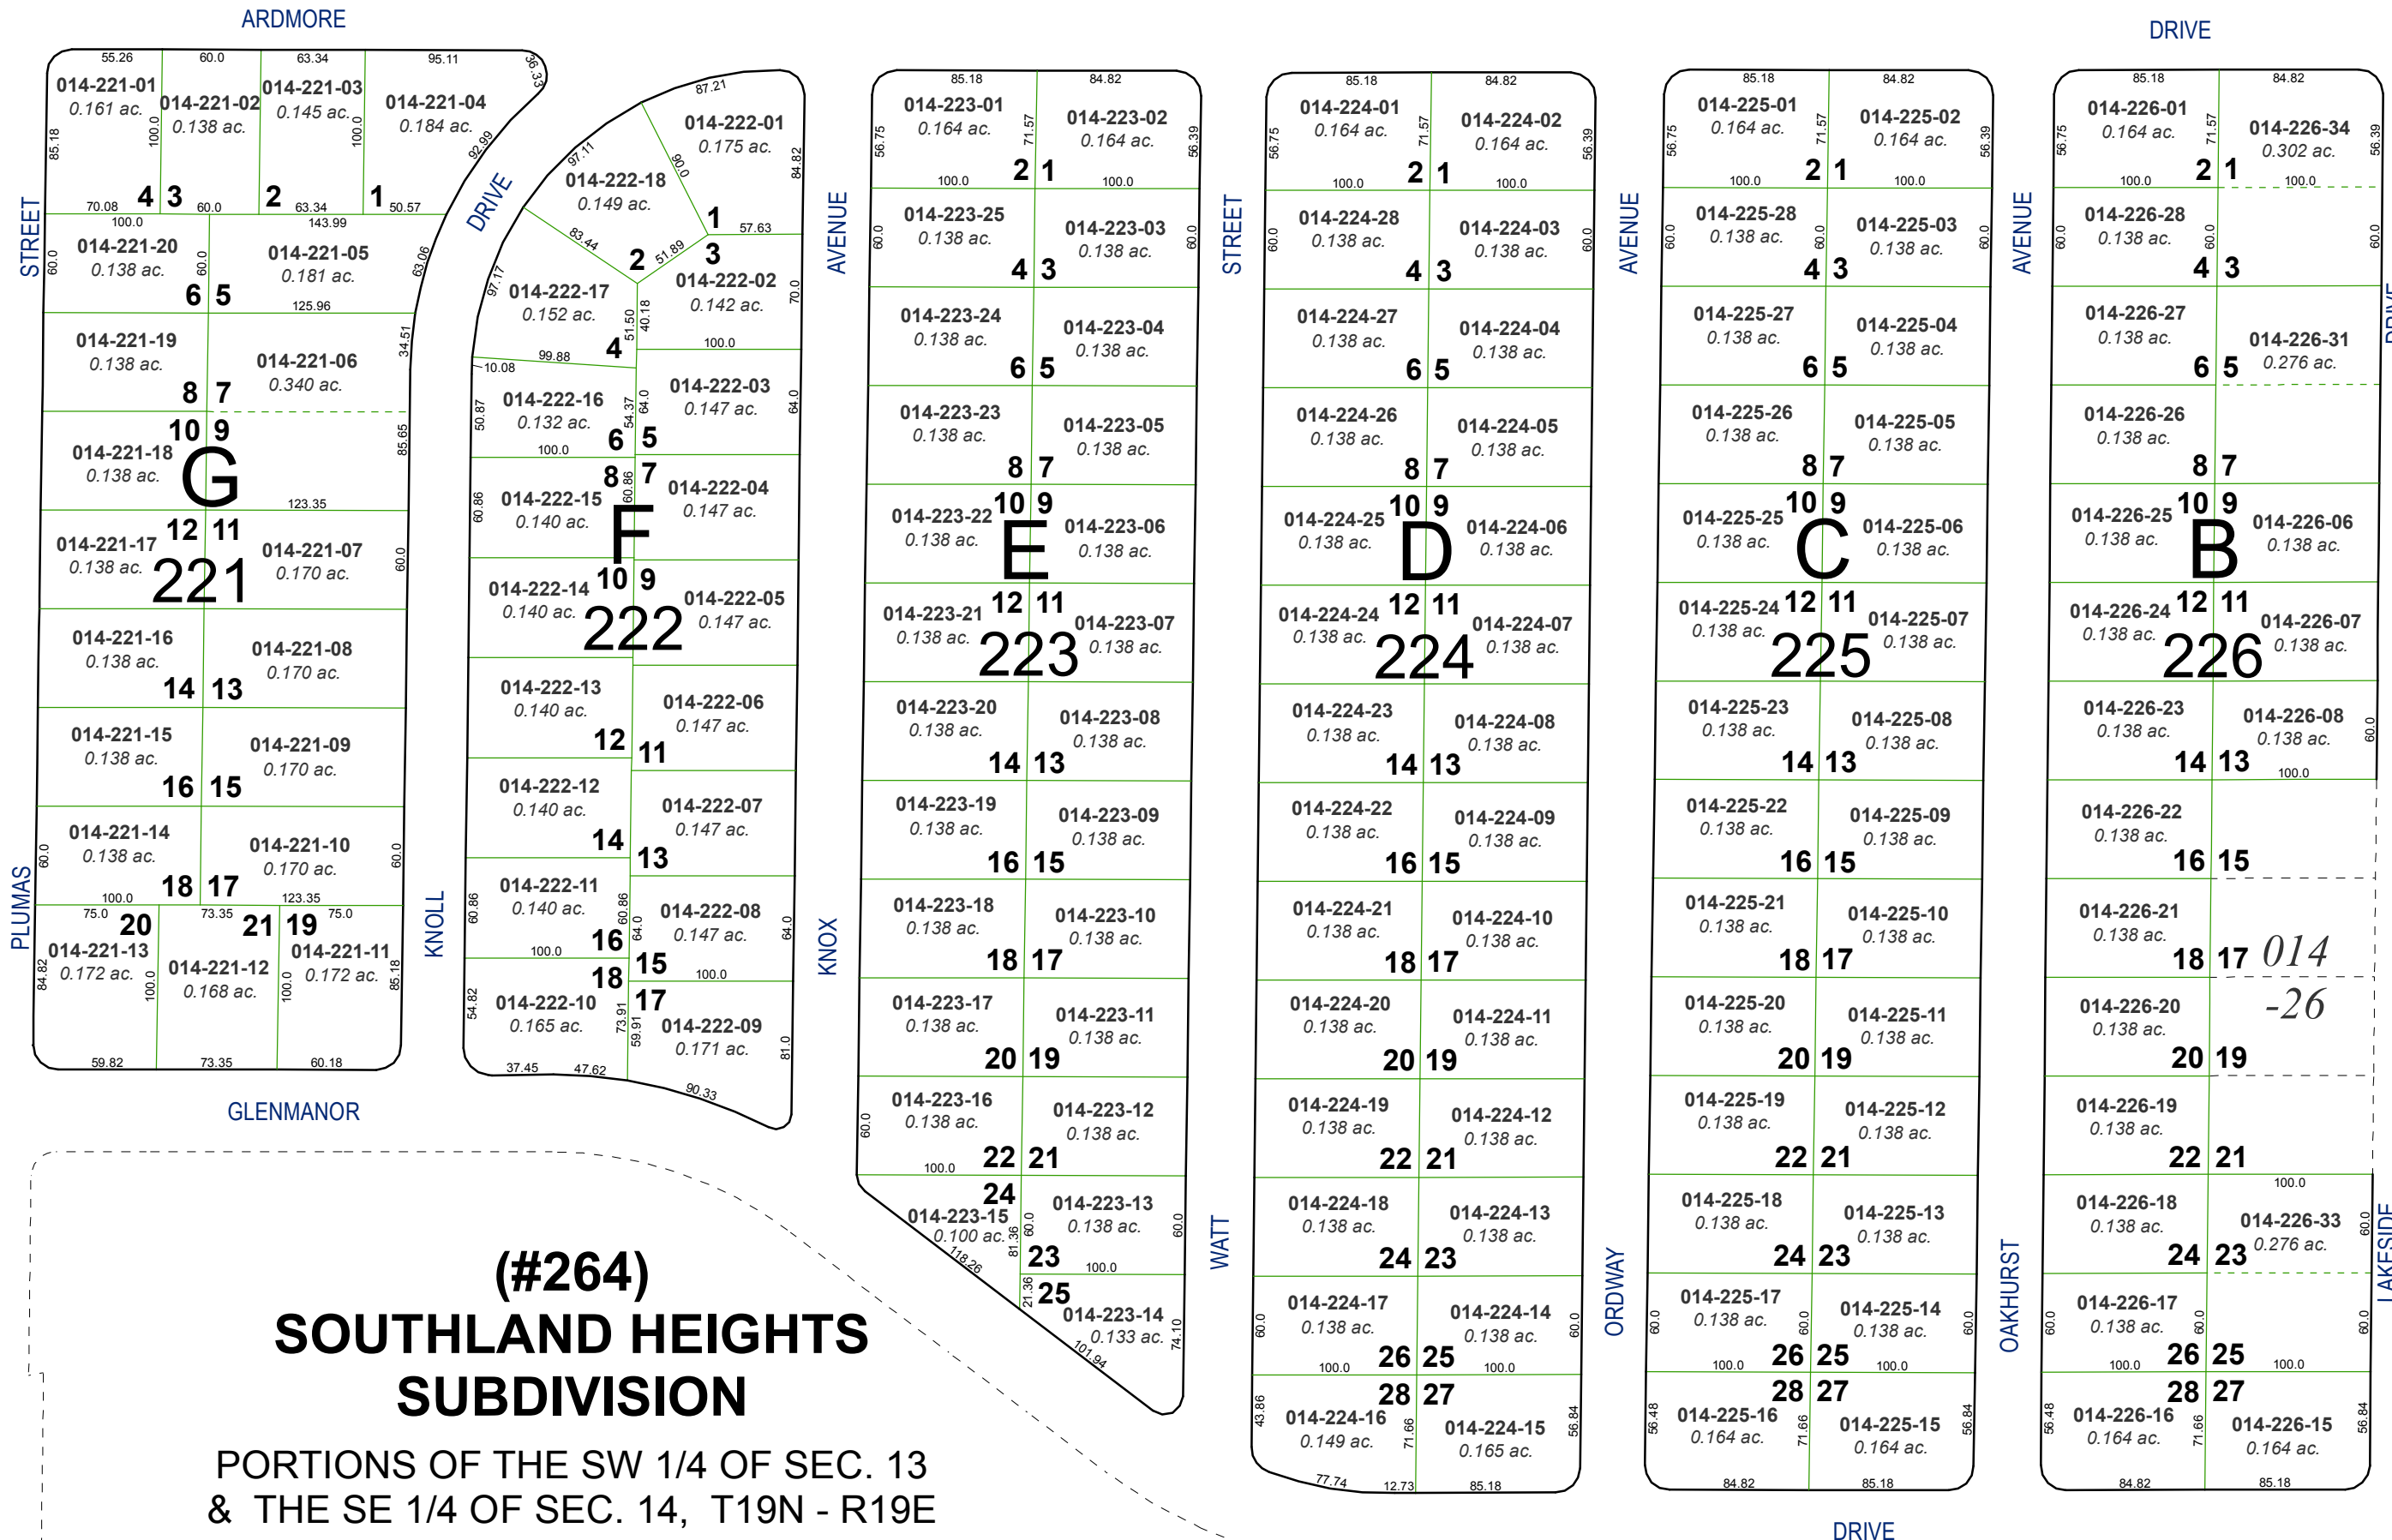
ARDMORE

DRIVE

STREET

DRIVE

AVENUE

STREET

AVENUE

AVENUE

014-221-01 0.161 ac.
014-221-02 0.138 ac.
014-221-03 0.145 ac.
014-221-04 0.184 ac.
014-221-20 0.138 ac.
014-221-05 0.181 ac.
014-221-19 0.138 ac.
014-221-06 0.340 ac.
014-221-18 0.138 ac.
014-221-17 0.138 ac.
014-221-07 0.170 ac.
014-221-16 0.138 ac.
014-221-08 0.170 ac.
014-221-15 0.138 ac.
014-221-09 0.170 ac.
014-221-14 0.138 ac.
014-221-10 0.170 ac.
014-221-13 0.172 ac.
014-221-12 0.168 ac.
014-221-11 0.172 ac.
G
221

014-222-01 0.175 ac.
014-222-18 0.149 ac.
014-222-02 0.142 ac.
014-222-17 0.152 ac.
014-222-03 0.147 ac.
014-222-16 0.132 ac.
014-222-04 0.147 ac.
014-222-15 0.140 ac.
014-222-14 0.140 ac.
014-222-05 0.147 ac.
F
222
014-222-13 0.140 ac.
014-222-06 0.147 ac.
014-222-12 0.140 ac.
014-222-07 0.147 ac.
014-222-11 0.140 ac.
014-222-08 0.147 ac.
014-222-10 0.165 ac.
014-222-09 0.171 ac.

014-223-01 0.164 ac.
014-223-02 0.164 ac.
014-223-25 0.138 ac.
014-223-03 0.138 ac.
014-223-24 0.138 ac.
014-223-04 0.138 ac.
014-223-23 0.138 ac.
014-223-05 0.138 ac.
014-223-22 0.138 ac.
014-223-06 0.138 ac.
E
014-223-21 0.138 ac.
014-223-07 0.138 ac.
223
014-223-20 0.138 ac.
014-223-08 0.138 ac.
014-223-19 0.138 ac.
014-223-09 0.138 ac.
014-223-18 0.138 ac.
014-223-10 0.138 ac.
014-223-17 0.138 ac.
014-223-11 0.138 ac.
014-223-16 0.138 ac.
014-223-12 0.138 ac.
014-223-15 0.100 ac.
014-223-13 0.138 ac.
014-223-14 0.133 ac.

014-224-01 0.164 ac.
014-224-02 0.164 ac.
014-224-28 0.138 ac.
014-224-03 0.138 ac.
014-224-27 0.138 ac.
014-224-04 0.138 ac.
014-224-26 0.138 ac.
014-224-05 0.138 ac.
014-224-25 0.138 ac.
014-224-06 0.138 ac.
D
014-224-24 0.138 ac.
014-224-07 0.138 ac.
224
014-224-23 0.138 ac.
014-224-08 0.138 ac.
014-224-22 0.138 ac.
014-224-09 0.138 ac.
014-224-21 0.138 ac.
014-224-10 0.138 ac.
014-224-20 0.138 ac.
014-224-11 0.138 ac.
014-224-19 0.138 ac.
014-224-12 0.138 ac.
014-224-18 0.138 ac.
014-224-13 0.138 ac.
014-224-17 0.138 ac.
014-224-14 0.138 ac.
014-224-16 0.149 ac.
014-224-15 0.165 ac.

014-225-01 0.164 ac.
014-225-02 0.164 ac.
014-225-28 0.138 ac.
014-225-03 0.138 ac.
014-225-27 0.138 ac.
014-225-04 0.138 ac.
014-225-26 0.138 ac.
014-225-05 0.138 ac.
014-225-25 0.138 ac.
014-225-06 0.138 ac.
C
014-225-24 0.138 ac.
014-225-07 0.138 ac.
225
014-225-23 0.138 ac.
014-225-08 0.138 ac.
014-225-22 0.138 ac.
014-225-09 0.138 ac.
014-225-21 0.138 ac.
014-225-10 0.138 ac.
014-225-20 0.138 ac.
014-225-11 0.138 ac.
014-225-19 0.138 ac.
014-225-12 0.138 ac.
014-225-18 0.138 ac.
014-225-13 0.138 ac.
014-225-17 0.138 ac.
014-225-14 0.138 ac.
014-225-16 0.164 ac.
014-225-15 0.164 ac.

014-226-01 0.164 ac.
014-226-34 0.302 ac.
014-226-28 0.138 ac.
014-226-27 0.138 ac.
014-226-31 0.276 ac.
014-226-26 0.138 ac.
014-226-25 0.138 ac.
014-226-06 0.138 ac.
B
014-226-24 0.138 ac.
014-226-07 0.138 ac.
226
014-226-23 0.138 ac.
014-226-08 0.138 ac.
014-226-22 0.138 ac.
014-226-21 0.138 ac.
014
-26
014-226-20 0.138 ac.
014-226-19 0.138 ac.
014-226-18 0.138 ac.
014-226-33 0.276 ac.
014-226-17 0.138 ac.
014-226-16 0.164 ac.
014-226-15 0.164 ac.

PLUMAS
KNOLL
KNOX
WATT
ORDWAY
OAKHURST
LAKESIDE
GLENMANOR
DRIVE

(#264)
SOUTHLAND HEIGHTS SUBDIVISION
PORTIONS OF THE SW 1/4 OF SEC. 13 & THE SE 1/4 OF SEC. 14, T19N - R19E